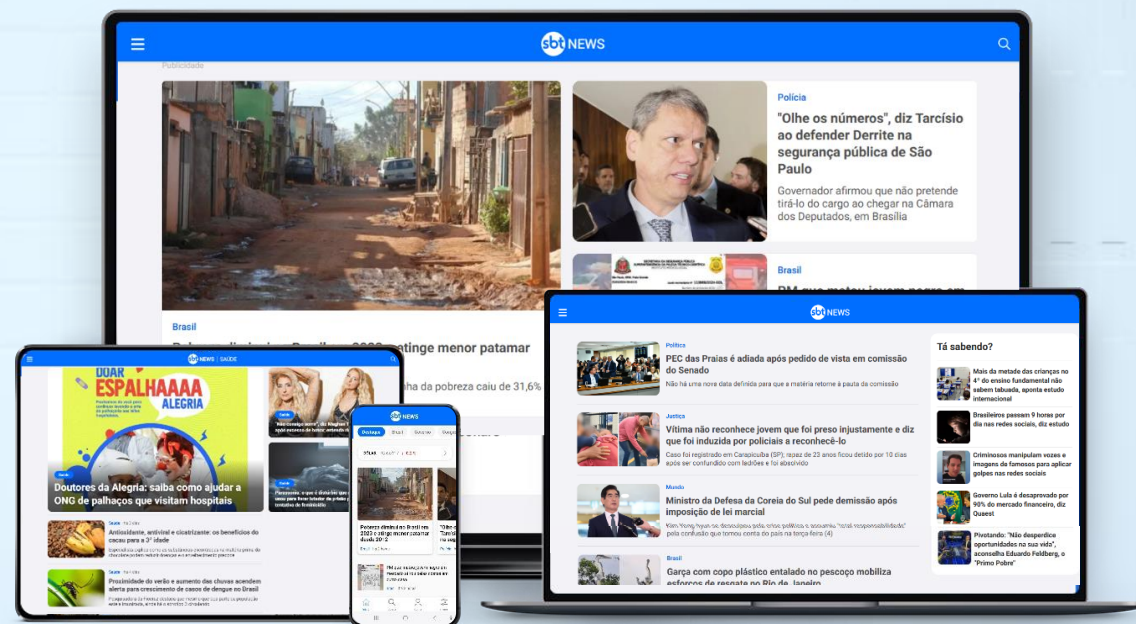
sbt NEWS

Publicidade

Polícia

"Olhe os números", diz Tarcísio ao defender Derrite na segurança pública de São Paulo

Governador afirmou que não pretende tirá-lo do cargo ao chegar na Câmara dos Deputados, em Brasília

Brasil

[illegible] 2023 atinge menor patamar

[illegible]ha da pobreza caiu de 31,6%

Brasil

PM que matou jovem negro em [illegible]

sbt NEWS | SAÚDE

DOAR ESPALHAAAA ALEGRIA

Doutores da Alegria: saiba como ajudar a ONG de palhaços que visitam hospitais

Saúde

Antioxidante, antiviral e cicatrizante: os benefícios do cacau para a 3ª idade

Saúde

Proximidade do verão e aumento das chuvas acendem alerta para crescimento de casos de dengue no Brasil

sbt NEWS

Pobreza diminui no Brasil em 2023 e atinge menor patamar desde 2012

sbt NEWS

Política

PEC das Praias é adiada após pedido de vista em comissão do Senado

Não há uma nova data definida para que a matéria retorne à pauta da comissão

Justiça

Vítima não reconhece jovem que foi preso injustamente e diz que foi induzida por policiais a reconhecê-lo

Caso foi registrado em Carapicuíba (SP); rapaz de 23 anos ficou detido por 10 dias após ser confundido com ladrões e foi absolvido

Mundo

Ministro da Defesa da Coreia do Sul pede demissão após imposição de lei marcial

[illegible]

Brasil

Garça com copo plástico entalado no pescoço mobiliza esforços de resgate no Rio de Janeiro

Tá sabendo?

Mais da metade das crianças no 4º do ensino fundamental não sabem tabuada, aponta estudo internacional

Brasileiros passam 9 horas por dia nas redes sociais, diz estudo

Criminosos manipulam vozes e imagens de famosos para aplicar golpes nas redes sociais

Governo Lula é desaprovado por 90% do mercado financeiro, diz Quaest

Pivotando: "Não desperdice oportunidades na sua vida", aconselha Eduardo Feldberg, o "Primo Pobre"